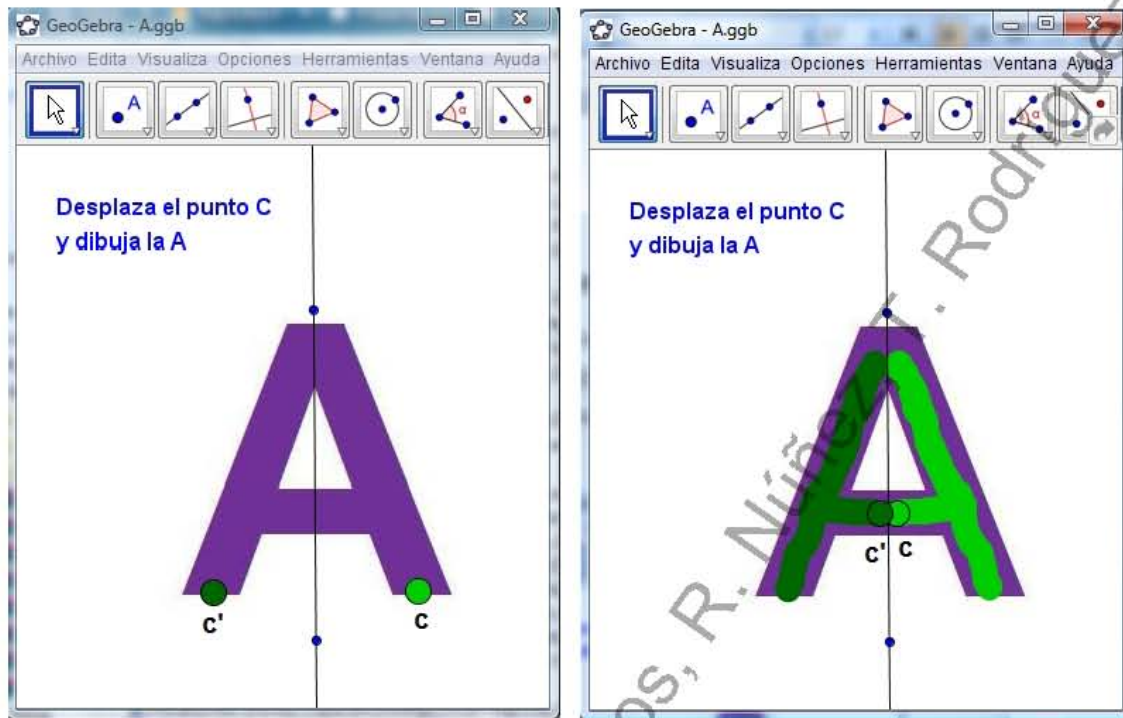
GeoGebra - A.ggb

Archivo Edita Visualiza Opciones Herramientas Ventana Ayuda

Desplaza el punto C
y dibuja la A

c'

c

GeoGebra - A.ggb

Archivo Edita Visualiza Opciones Herramientas Ventana Ayuda

Desplaza el punto C
y dibuja la A

c' c

os, R. Núñez, T. Rodrígue